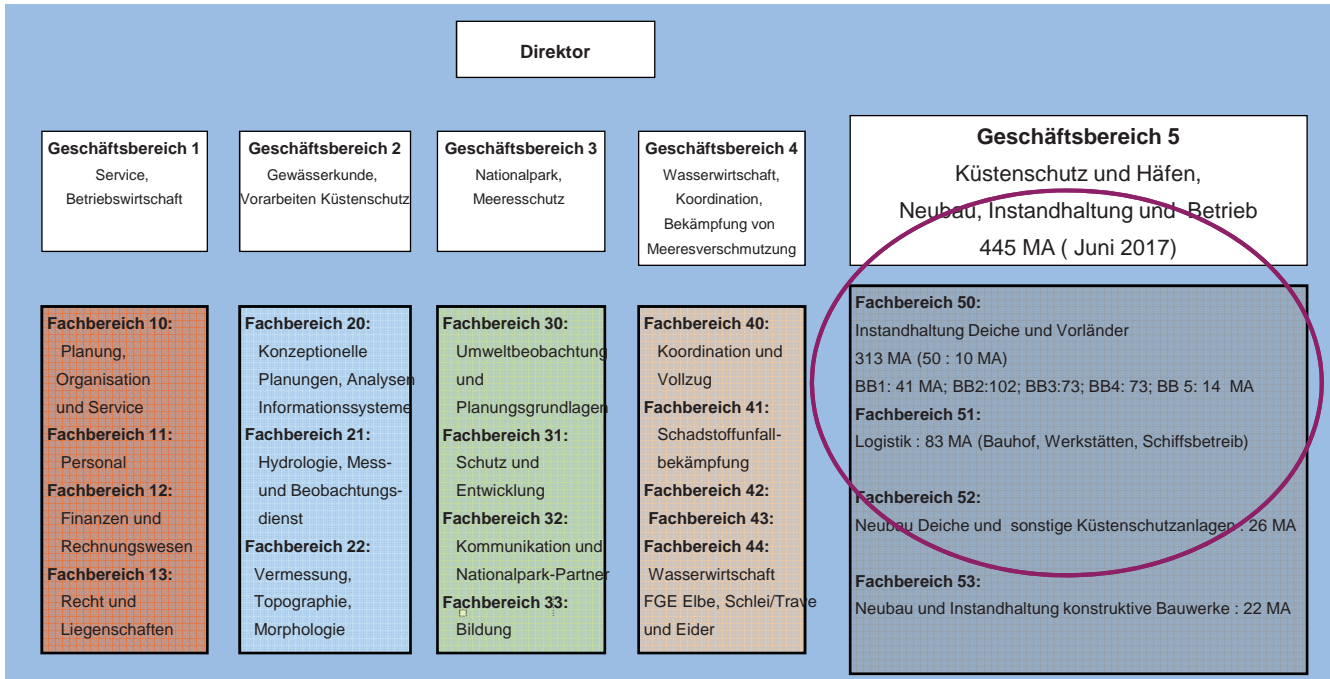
Direktor

Geschäftsbereich 1
Service,
Betriebswirtschaft

Geschäftsbereich 2
Gewässerkunde,
Vorarbeiten Küstenschutz

Geschäftsbereich 3
Nationalpark,
Meeresschutz

Geschäftsbereich 4
Wasserwirtschaft,
Koordination,
Bekämpfung von
Meeresverschmutzung

Geschäftsbereich 5
Küstenschutz und Häfen,
Neubau, Instandhaltung und Betrieb
445 MA ( Juni 2017)

Fachbereich 10:
Planung,
Organisation
und Service
Fachbereich 11:
Personal
Fachbereich 12:
Finanzen und
Rechnungswesen
Fachbereich 13:
Recht und
Liegenschaften

Fachbereich 20:
Konzeptionelle
Planungen, Analysen
Informationssysteme
Fachbereich 21:
Hydrologie, Mess-
und Beobachtungs-
dienst
Fachbereich 22:
Vermessung,
Topographie,
Morphologie

Fachbereich 30:
Umweltbeobachtung
und
Planungsgrundlagen
Fachbereich 31:
Schutz und
Entwicklung
Fachbereich 32:
Kommunikation und
Nationalpark-Partner
Fachbereich 33:
Bildung

Fachbereich 40:
Koordination und
Vollzug
Fachbereich 41:
Schadstoffunfall-
bekämpfung
Fachbereich 42:
Fachbereich 43:
Fachbereich 44:
Wasserwirtschaft
FGE Elbe, Schlei/Trave
und Eider

Fachbereich 50:
Instandhaltung Deiche und Vorländer
313 MA (50 : 10 MA)
BB1: 41 MA; BB2:102; BB3:73; BB4: 73; BB 5: 14 MA
Fachbereich 51:
Logistik : 83 MA (Bauhof, Werkstätten, Schiffsbetreib)

Fachbereich 52:
Neubau Deiche und sonstige Küstenschutzanlagen : 26 MA

Fachbereich 53:
Neubau und Instandhaltung konstruktive Bauwerke : 22 MA